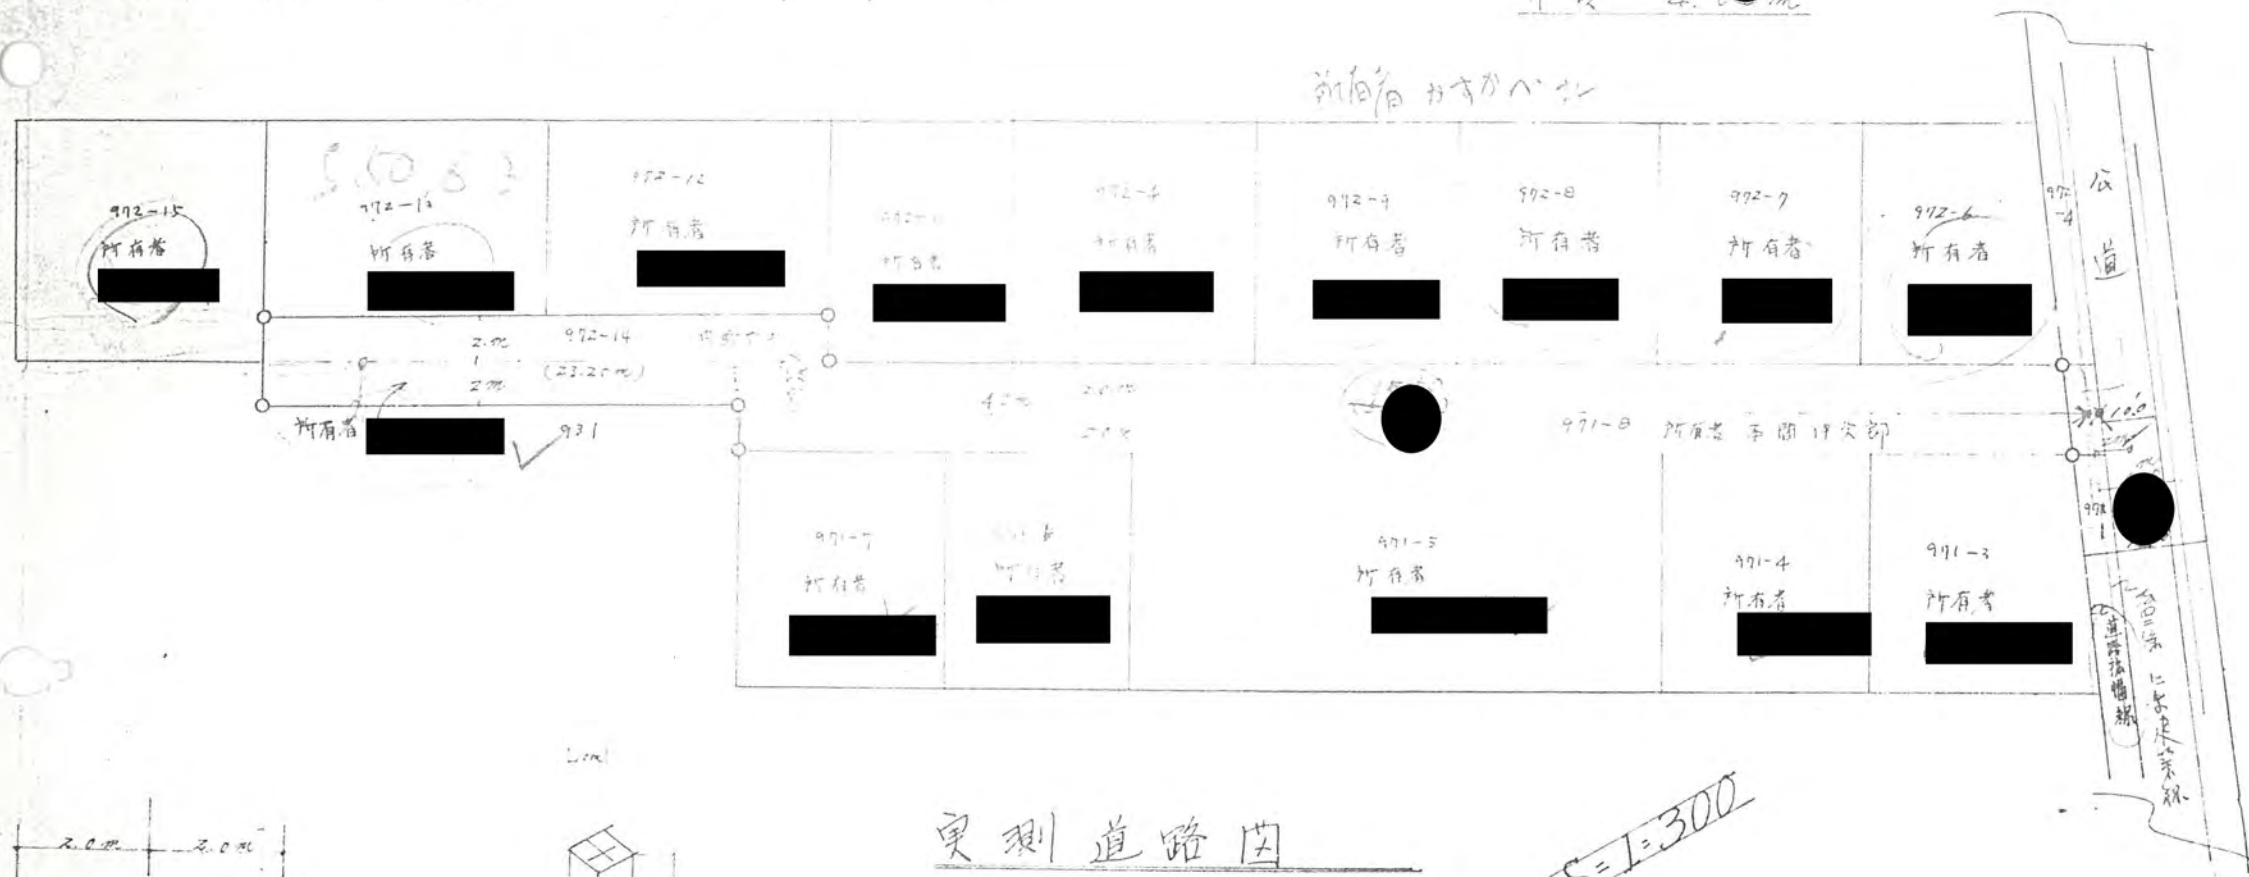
所有者 おすかべ さん

972-15
所有者
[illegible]

972-13
所有者

972-12
所有者

972-11
所有者

972-9
所有者

972-9
所有者

972-8
所有者

972-7
所有者

972-6
所有者

972-4

公道

2.0m
1
2.0m
972-14
(23.20m)

所有者
931

4.0m
2.0m
2.0m

971-8 所有者 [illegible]

971-7
所有者

971-6
所有者

971-5
所有者

971-4
所有者

971-3
所有者

道路拡幅線
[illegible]による決定線

2.0m 2.0m

実測道路図

S=1:300